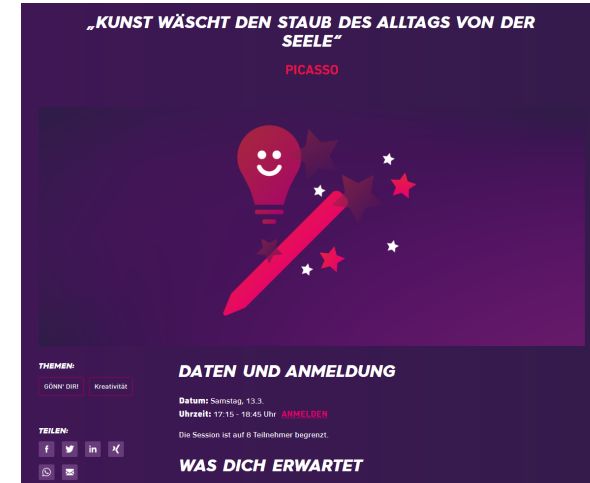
„KUNST WÄSCHT DEN STAUB DES ALLTAGS VON DER SEELE"

PICASSO

THEMEN:

GÖNN' DIR!

Kreativität

TEILEN:

DATEN UND ANMELDUNG

**Datum:** Samstag, 13.3.
**Uhrzeit:** 17:15 - 18:45 Uhr ANMELDEN

Die Session ist auf 8 Teilnehmer begrenzt.

WAS DICH ERWARTET